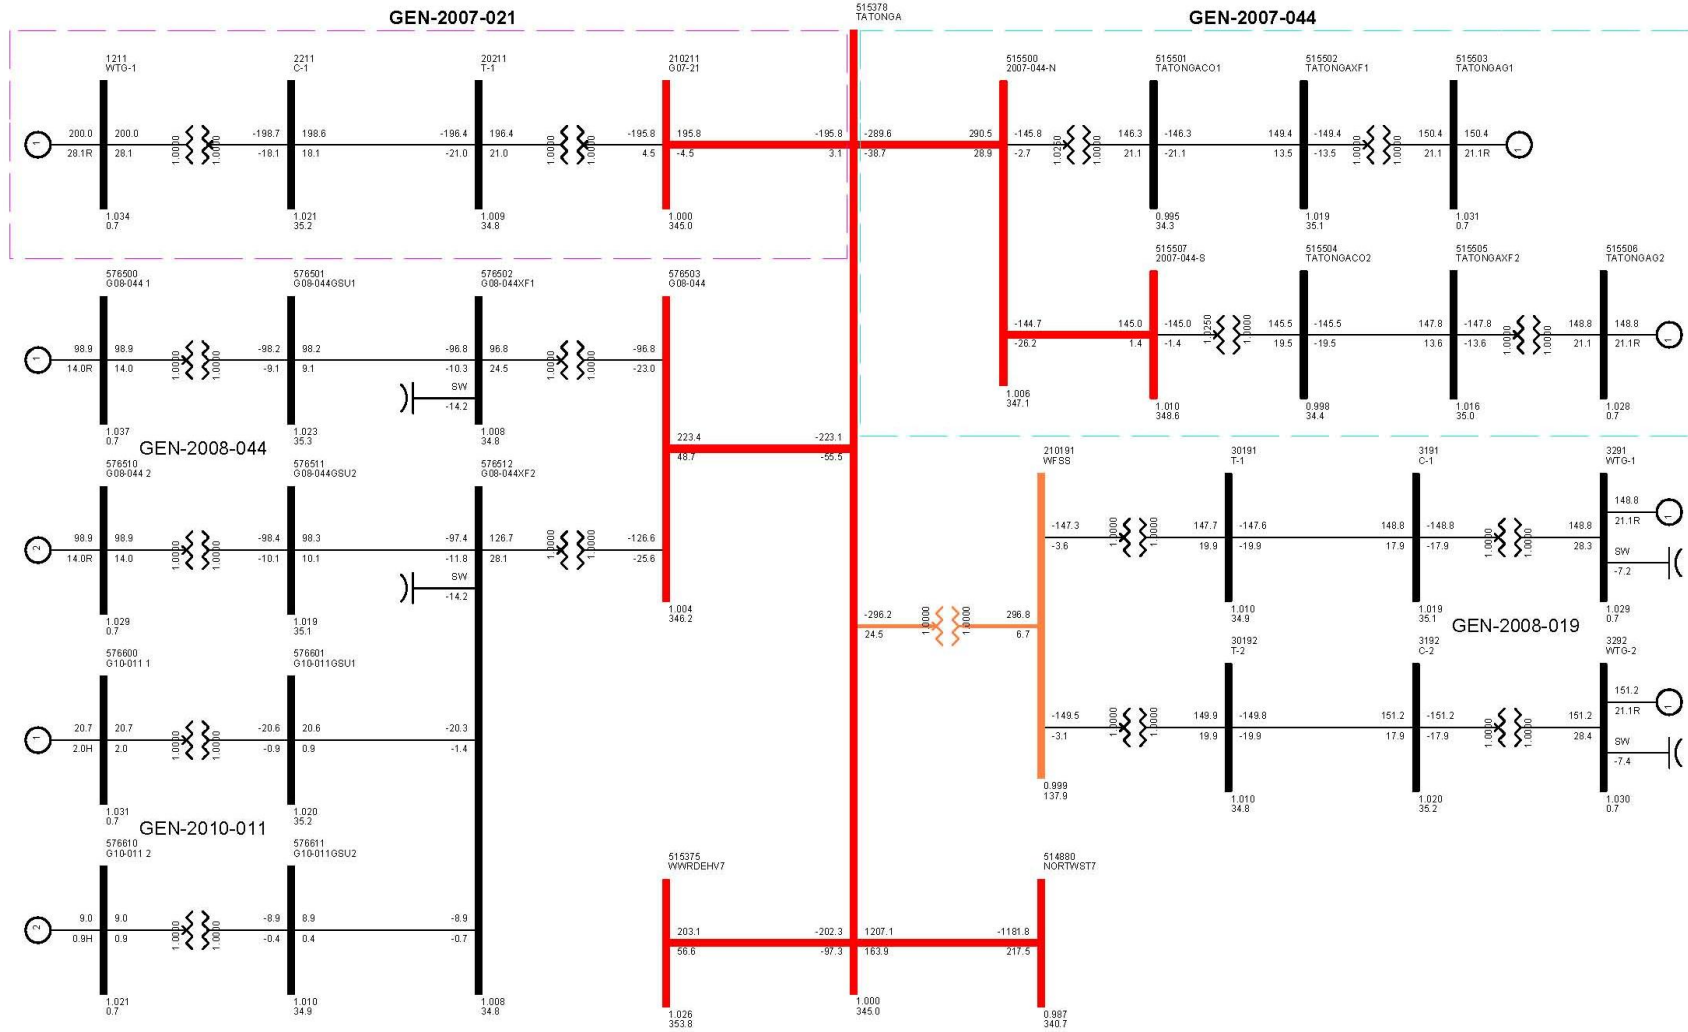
GEN-2007-021

515378
TATONGA

GEN-2007-044

1211
WTG-1

2211
C-1

20211
T-1

210211
G07-21

200.0
28.1R
200.0
28.1
1.0000
1.0000
-198.7
-18.1
198.6
18.1
-196.4
-21.0
196.4
21.0
1.0000
1.0000
-195.8
4.5
195.8
-4.5
-195.8
3.1

1.034
0.7
1.021
35.2
1.009
34.8
1.000
345.0

515500
2007-044-N

515501
TATONGACO1

515502
TATONGAXF1

515503
TATONGAG1

-289.6
-38.7
290.5
28.9
-145.8
-2.7
1.0250
1.0000
146.3
21.1
-146.3
-21.1
149.4
13.5
-149.4
-13.5
1.0000
1.0000
150.4
21.1
150.4
21.1R

0.995
34.3
1.019
35.1
1.031
0.7

576500
G08-044 1

576501
G08-044GSU1

576502
G08-044XF1

576503
G08-044

98.9
14.0R
98.9
14.0
1.0000
1.0000
-98.2
-9.1
98.2
9.1
-96.8
-10.3
96.8
24.5
1.0000
1.0000
-96.8
-23.0
SW
-14.2

1.037
0.7
1.023
35.3
1.008
34.8

515507
2007-044-S

515504
TATONGACO2

515505
TATONGAXF2

515506
TATONGAG2

-144.7
-26.2
145.0
1.4
-145.0
-1.4
1.0250
1.0000
145.5
19.5
-145.5
-19.5
147.8
13.6
-147.8
-13.6
1.0000
1.0000
148.8
21.1
148.8
21.1R

1.006
347.1
1.010
348.6
0.998
34.4
1.016
35.0
1.028
0.7

GEN-2008-044

576510
G08-044 2

576511
G08-044GSU2

576512
G08-044XF2

223.4
48.7
-223.1
-55.5

98.9
14.0R
98.9
14.0
1.0000
1.0000
-98.4
-10.1
98.3
10.1
-97.4
-11.8
126.7
28.1
1.0000
1.0000
-126.6
-25.6
SW
-14.2

1.029
0.7
1.019
35.1
1.004
346.2

210191
WFSS

30191
T-1

3191
C-1

3291
WTG-1

-147.3
-3.6
1.0000
1.0000
147.7
19.9
-147.6
-19.9
148.8
17.9
-148.8
-17.9
1.0000
1.0000
148.8
28.3
148.8
21.1R
SW
-7.2

1.010
34.9
1.019
35.1
1.029
0.7

-296.2
24.5
1.0000
1.0000
296.8
6.7

GEN-2008-019

30192
T-2

3192
C-2

3292
WTG-2

576600
G10-011 1

576601
G10-011GSU1

20.7
2.0H
20.7
2.0
1.0000
1.0000
-20.6
-0.9
20.6
0.9
-20.3
-1.4

-149.5
-3.1
1.0000
1.0000
149.9
19.9
-149.8
-19.9
151.2
17.9
-151.2
-17.9
1.0000
1.0000
151.2
28.4
151.2
21.1R
SW
-7.4

1.031
0.7
1.020
35.2
0.999
137.9
1.010
34.8
1.020
35.2
1.030
0.7

GEN-2010-011

576610
G10-011 2

576611
G10-011GSU2

515375
WWRDEHV7

514880
NORTWST7

9.0
0.9H
9.0
0.9
1.0000
1.0000
-8.9
-0.4
8.9
0.4
-8.9
-0.7
203.1
56.6
-202.3
-97.3
1207.1
163.9
-1181.8
217.5

1.021
0.7
1.010
34.9
1.008
34.8
1.026
353.8
1.000
345.0
0.987
340.7